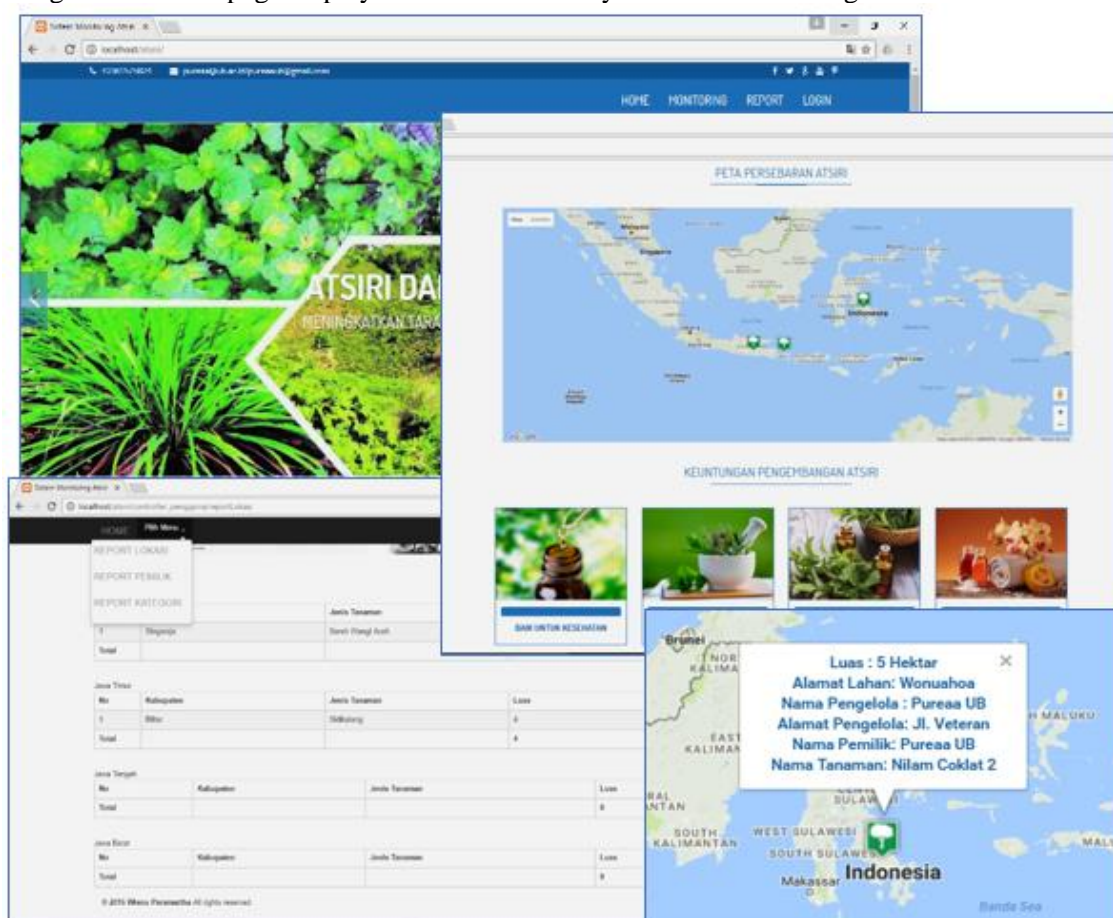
Sistem Monitoring Atsiri ×

localhost/atsiri/

HOME MONITORING REPORT LOGIN

ATSIRI DA

MENINGKATKAN TARA

PETA PERSEBARAN ATSIRI

Singapore

Indonesia

KEUNTUNGAN PENGEMBANGAN ATSIRI

BAIK UNTUK KESEHATAN

Sistem Monitoring Atsiri ×

localhost/atsiri/controller_pengguna/reportLokasi

HOME Pilih Menu

REPORT LOKASI

REPORT PEMILIK

REPORT KATEGORI

| No | Kabupaten | Jenis Tanaman |
|---|---|---|
| 1 | Singaraja | Sereh Wangi Asli |
| Total | | |

Jawa Timur

| No | Kabupaten | Jenis Tanaman | Luas |
|---|---|---|---|
| 1 | Blitar | Nilkalong | 4 |
| Total | | | 4 |

Jawa Tengah

| No | Kabupaten | Jenis Tanaman | Luas |
|---|---|---|---|
| Total | | | 0 |

Jawa Barat

| No | Kabupaten | Jenis Tanaman | Luas |
|---|---|---|---|
| Total | | | 0 |

© 2016 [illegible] All rights reserved.

Brunei

Luas : 5 Hektar
Alamat Lahan: Wonuahoa
Nama Pengelola : Pureaa UB
Alamat Pengelola: Jl. Veteran
Nama Pemilik: Pureaa UB
Nama Tanaman: Nilam Coklat 2

MALUKU

SOUTH KALIMANTAN

WEST SULAWESI

SOUTH SULAWESI

Makassar

Indonesia

Banda Sea